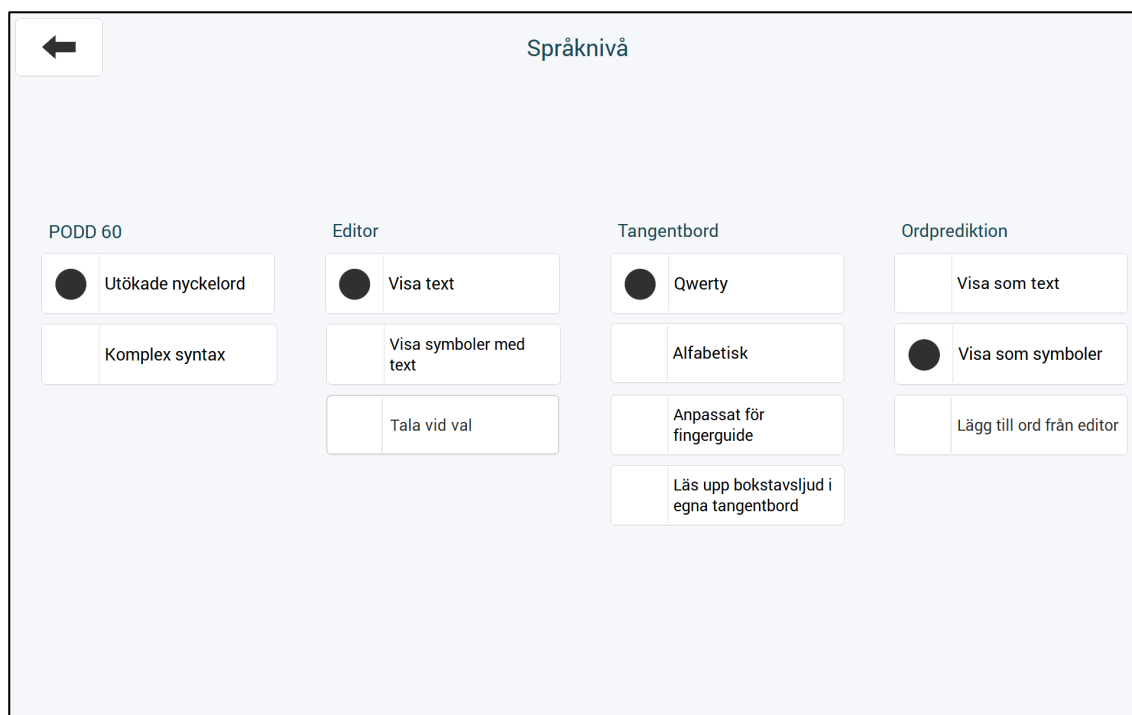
Språknivå

PODD 60

Utökade nyckelord

Komplex syntax

Editor

Visa text

Visa symboler med text

Tala vid val

Tangentbord

Qwerty

Alfabetisk

Anpassat för fingerguide

Läs upp bokstavsljud i egna tangentbord

Ordprediktion

Visa som text

Visa som symboler

Lägg till ord från editor